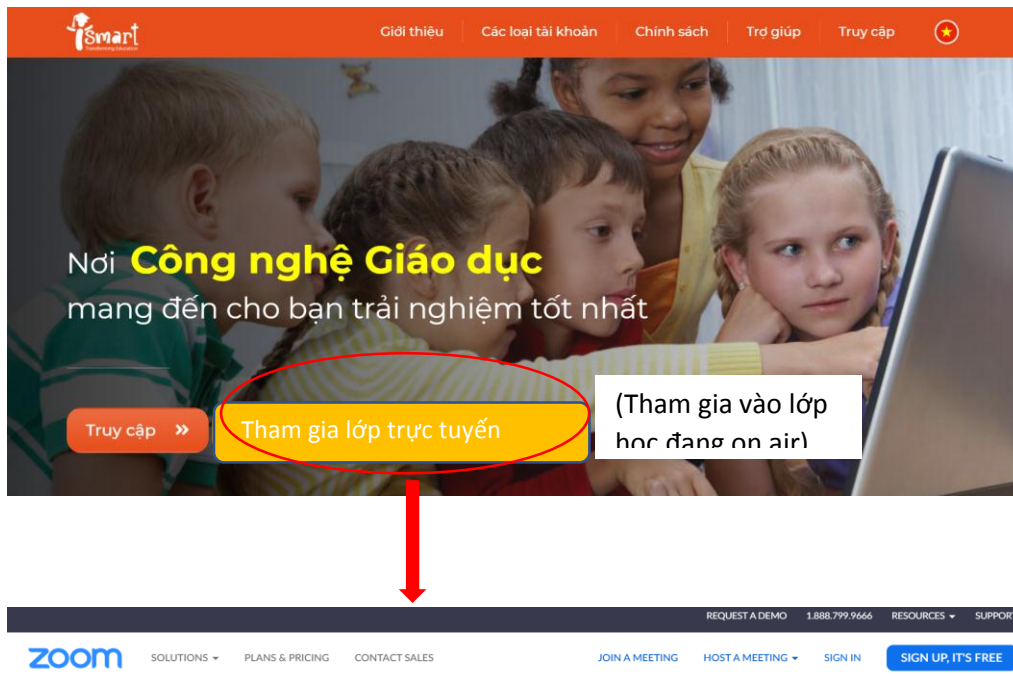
iSmart
Transforming Education

Giới thiệu | Các loại tài khoản | Chính sách | Trợ giúp | Truy cập

Nơi Công nghệ Giáo dục mang đến cho bạn trải nghiệm tốt nhất

Truy cập »

Tham gia lớp trực tuyến

(Tham gia vào lớp học đang on air)

REQUEST A DEMO 1.888.799.9666 RESOURCES SUPPORT

zoom SOLUTIONS PLANS & PRICING CONTACT SALES JOIN A MEETING HOST A MEETING SIGN IN SIGN UP, IT'S FREE